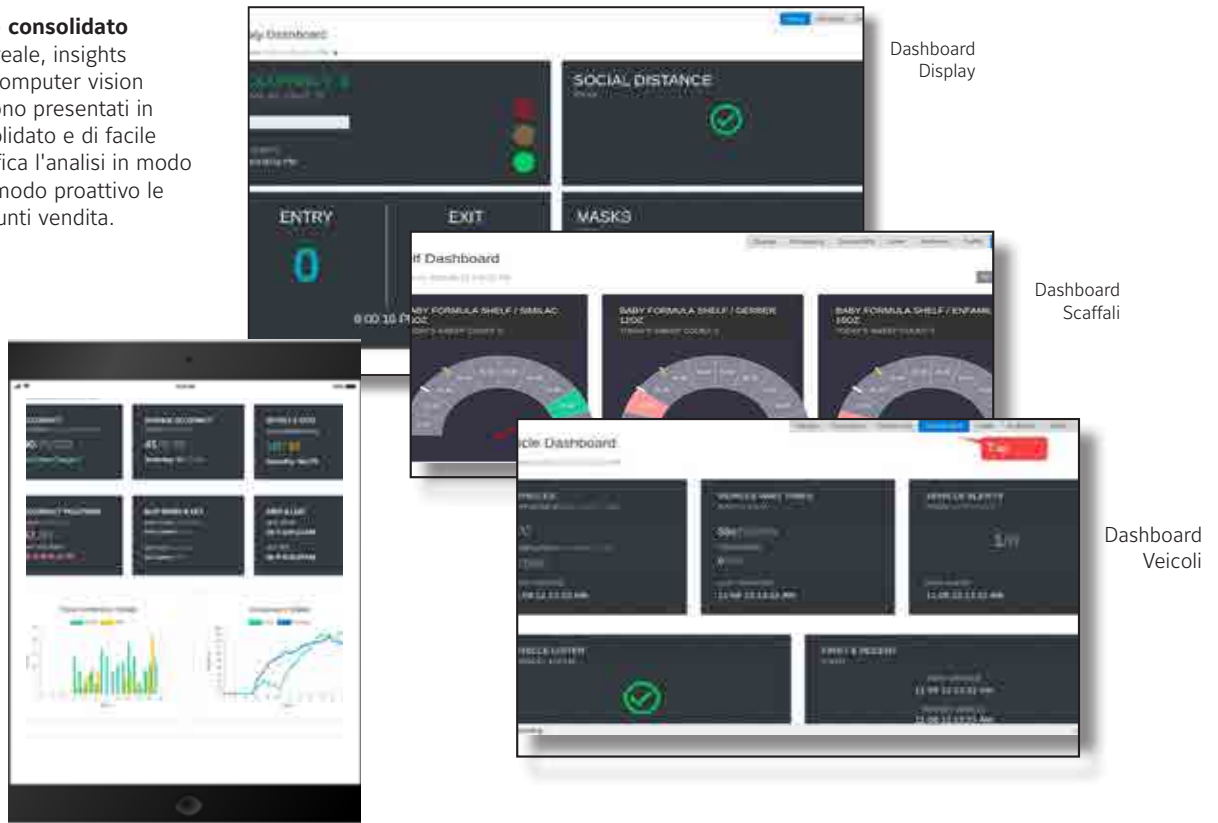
consolidato

eale, insights omputer vision ono presentati in olidato e di facile fica l'analisi in modo modo proattivo le unti vendita.

Dashboard Display

Dashboard Scaffali

Dashboard Veicoli

ly Dashboard

SOCIAL DISTANCE

ENTRY

EXIT

MASKS

0

0:00:10 PM

lf Dashboard

ABY FORMULA SHELF / SIMILAC 0OZ

BABY FORMULA SHELF / GERBER 12OZ

BABY FORMULA SHELF / ENFAMIL 16OZ

cle Dashboard